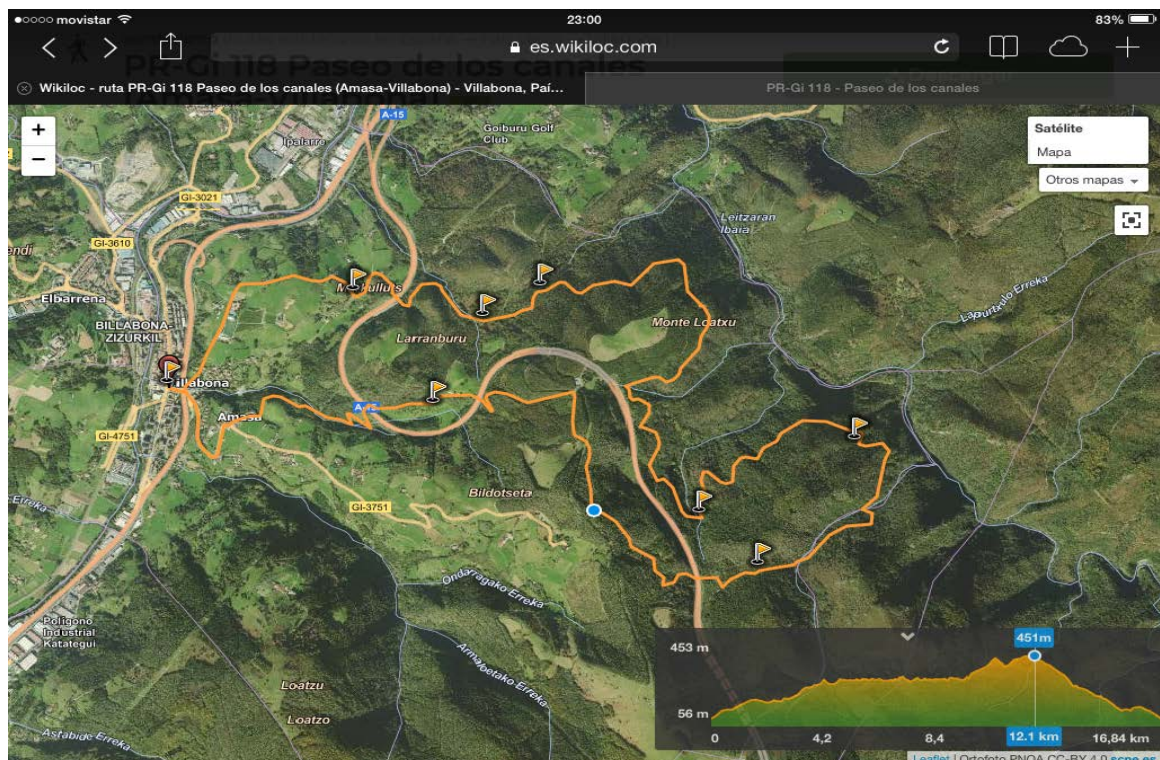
●○○○○ movistar
23:00
83%
es.wikiloc.com
Wikiloc - ruta PR-Gi 118 Paseo de los canales (Amasa-Villabona) - Villabona, Paí...
PR-Gi 118 - Paseo de los canales
+
−
Satélite
Mapa
Otros mapas
A-15
Goiburu Golf Club
Ipalarre
GI-3021
GI-3610
endi
Elbarrena
BILLABONA-ZIZURKIL
Villabona
Amasa
GI-4751
Leitzaran Ibaia
Larranburu
Monte Loatxu
Erreka
A-15
Bildotseta
GI-3751
Erreka
Ondarragako Erreka
Polígono Industrial Kategui
Loatzu
Loatzo
Astabide Erreka
Armabetako Erreka
453 m
56 m
451m
0
4,2
8,4
12.1 km
16,84 km
Leaflet | Ortofoto PNOA CC-BY 4.0 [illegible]